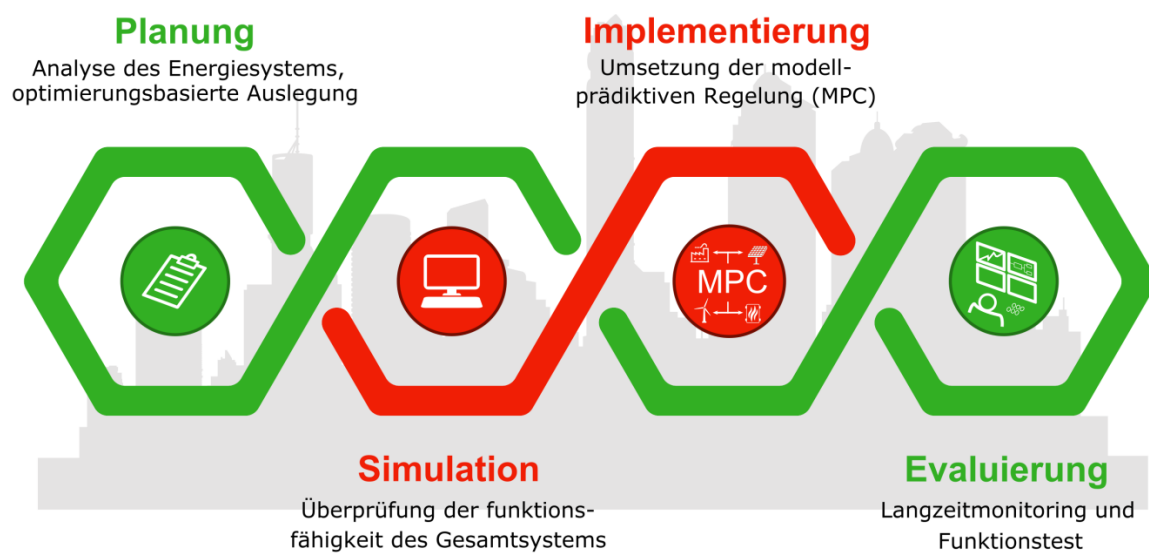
Planung
Analyse des Energiesystems, optimierungsbasierte Auslegung

Implementierung
Umsetzung der modellprädiktiven Regelung (MPC)

MPC

Simulation
Überprüfung der funktionsfähigkeit des Gesamtsystems

Evaluierung
Langzeitmonitoring und Funktionstest